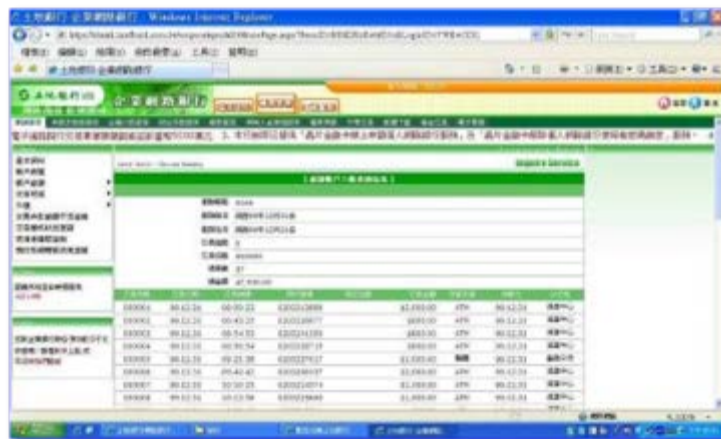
土地銀行 企業網路銀行 - Windows Internet Explorer

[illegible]

檔案 編輯 檢視 我的最愛 工具 說明

土地銀行 企業網路銀行

土地銀行 企業網路銀行

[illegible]

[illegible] 3. 本行網頁已提供「晶片金融卡網上申請個人網路銀行服務」及「晶片金融卡開辦個人網路銀行使用權限」服務。

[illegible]

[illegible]

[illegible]

| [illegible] | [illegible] | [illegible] | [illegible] | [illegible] | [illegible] | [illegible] | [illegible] | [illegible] |
|---|---|---|---|---|---|---|---|---|
| 000001 | 99.12.31 | 09:00:23 | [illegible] | | $2,000.00 | ATM | 99.12.31 | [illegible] |
| 000002 | 99.12.31 | 09:43:23 | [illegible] | | $500.00 | ATM | 99.12.31 | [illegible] |
| 000003 | 99.12.31 | 09:54:33 | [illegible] | | $500.00 | ATM | 99.12.31 | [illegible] |
| 000004 | 99.12.31 | 09:55:54 | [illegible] | | $600.00 | ATM | 99.12.31 | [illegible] |
| 000005 | 99.12.31 | 09:15:38 | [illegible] | | $1,500.00 | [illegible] | 99.12.31 | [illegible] |
| 000006 | 99.12.31 | 09:42:42 | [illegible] | | $1,000.00 | ATM | 99.12.31 | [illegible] |
| 000007 | 99.12.31 | 10:10:25 | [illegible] | | $1,200.00 | ATM | 99.12.31 | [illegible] |
| 000008 | 99.12.31 | 10:13:58 | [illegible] | | $1,000.00 | ATM | 99.12.31 | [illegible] |

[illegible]